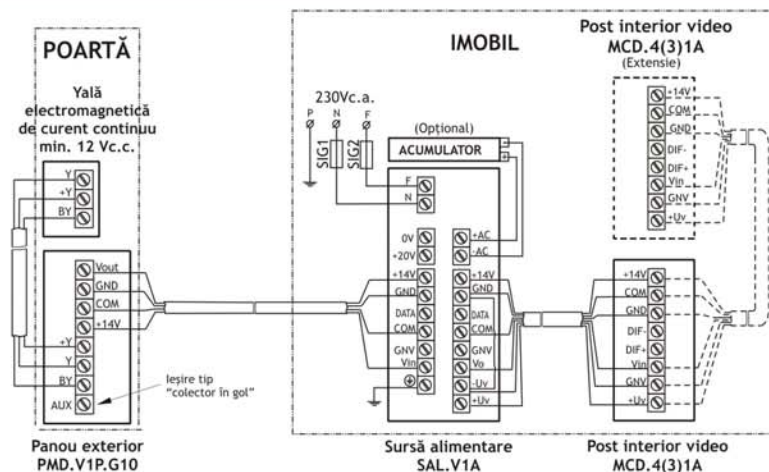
POARTĂ

Yală electromagnetică de curent continuu min. 12 Vc.c.

Y
+Y
BY

Vout
GND
COM
+14V
+Y
Y
BY
AUX

Ieşire tip "colector în gol"

Panou exterior
PMD.V1P.G10

IMOBIL

230Vc.a.
P N F
SIG1 SIG2

(Opţional)
ACUMULATOR

F
N

0V
+20V
+AC
-AC

+14V
GND
DATA
COM
GNV
Vin

+14V
GND
DATA
COM
GNV
Vo
-Uv
+Uv

Sursă alimentare
SAL.V1A

Post interior video
MCD.4(3)1A
(Extensie)

+14V
COM
GND
DIF-
DIF+
Vin
GNV
+Uv

+14V
COM
GND
DIF-
DIF+
Vin
GNV
+Uv

Post interior video
MCD.4(3)1A